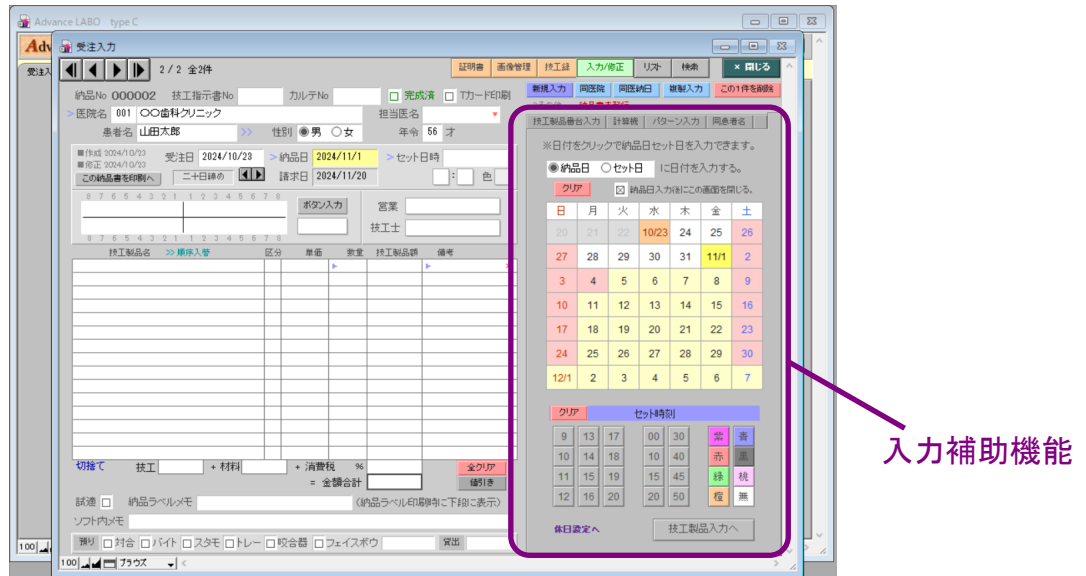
Advance LABO type C

Adv

受注入

受注入力

2 / 2 全2件

証明書 画像管理 技工録 入力/修正 リスト 検索 × 閉じる

納品No 000002 技工指示書No カルテNo 完成済 Tカード印刷

新規入力 同医院 同医納日 複製入力 この1件を削除

>医院名 001 ○○歯科クリニック 担当医名

患者名 山田太郎 性別 ◉男 ○女 年令 56 才

■作成 2024/10/23 ■修正 2024/10/23 受注日 2024/10/23 >納品日 2024/11/1 >セット日時

この納品書を印刷へ 二十日締め 請求日 2024/11/20 色

8 7 6 5 4 3 2 1 1 2 3 4 5 6 7 8

ボタン入力 営業

技工士

8 7 6 5 4 3 2 1 1 2 3 4 5 6 7 8

技工製品名 >> 順序入替 区分 単価 数量 技工製品額 備考

切捨て 技工 + 材料 + 消費税 % 全クリア

= 金額合計 値引き

試適 納品ラベルメモ (納品ラベル印刷時に下部に表示)

ソフト内メモ

預り 対合 バイト スタモ トレー 咬合器 フェイスボウ 貸出

100 ブラウズ

技工製品番台入力 計算機 パターン入力 同患者名

※日付をクリックで納品日セット日を入力できます。

◉納品日 ○セット日 に日付を入力する。

クリア ☒ 納品日入力後にこの画面を閉じる。

| 日 | 月 | 火 | 水 | 木 | 金 | 土 |
|---|---|---|---|---|---|---|
| 20 | 21 | 22 | 10/23 | 24 | 25 | 26 |
| 27 | 28 | 29 | 30 | 31 | 11/1 | 2 |
| 3 | 4 | 5 | 6 | 7 | 8 | 9 |
| 10 | 11 | 12 | 13 | 14 | 15 | 16 |
| 17 | 18 | 19 | 20 | 21 | 22 | 23 |
| 24 | 25 | 26 | 27 | 28 | 29 | 30 |
| 12/1 | 2 | 3 | 4 | 5 | 6 | 7 |

クリア セット時刻

| 9 | 13 | 17 | 00 | 30 | 紫 | 青 |
|---|---|---|---|---|---|---|
| 10 | 14 | 18 | 10 | 40 | 赤 | 黒 |
| 11 | 15 | 19 | 15 | 45 | 緑 | 桃 |
| 12 | 16 | 20 | 20 | 50 | 橙 | 無 |

休日設定へ 技工製品入力へ

入力補助機能

100